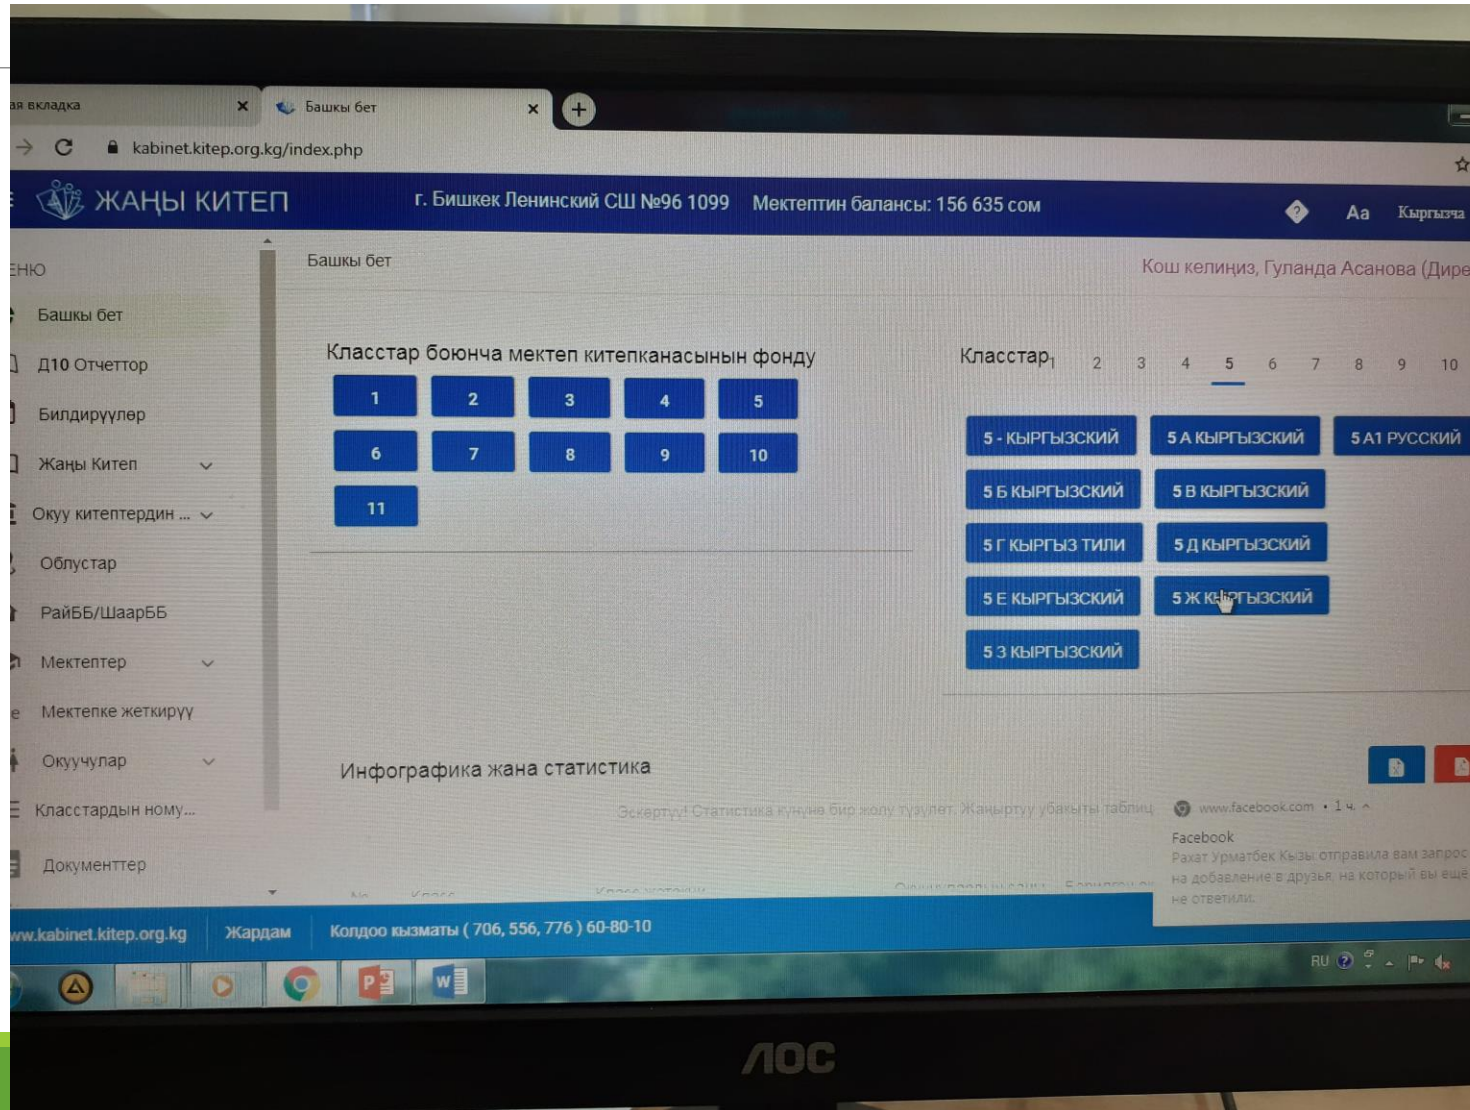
ая вкладка ×
Башкы бет ×

kabinet.kitep.org.kg/index.php

ЖАҢЫ КИТЕП
г. Бишкек Ленинский СШ №96 1099 Мектептин балансы: 156 635 сом
Aa Кыргызча

ЕНЮ
Башкы бет
Д10 Отчеттор
Билдирүүлөр
Жаңы Китеп
Окуу китептердин ...
Облустар
РайББ/ШаарББ
Мектептер
Мектепке жеткирүү
Окуучулар
Класстардын ному...
Документтер

Башкы бет
Кош келиңиз, Гуланда Асанова (Дире

Класстар боюнча мектеп китепканасынын фонду

| 1 | 2 | 3 | 4 | 5 |
|---|---|---|---|---|
| 6 | 7 | 8 | 9 | 10 |
| 11 | | | | |

Класстар 1 2 3 4 5 6 7 8 9 10

5 - КЫРГЫЗСКИЙ
5 А КЫРГЫЗСКИЙ
5 А1 РУССКИЙ
5 Б КЫРГЫЗСКИЙ
5 В КЫРГЫЗСКИЙ
5 Г КЫРГЫЗ ТИЛИ
5 Д КЫРГЫЗСКИЙ
5 Е КЫРГЫЗСКИЙ
5 Ж КЫРГЫЗСКИЙ
5 З КЫРГЫЗСКИЙ

Инфографика жана статистика
Эскертүү! Статистика күнүнө бир жолу түзүлөт. Жаңыртуу убакыты таблиц

www.facebook.com • 1 ч.
Facebook
Рахат Урматбек Кызы отправила вам запрос на добавление в друзья, на который вы ещё не ответили.

ww.kabinet.kitep.org.kg Жардам Колдоо кызматы ( 706, 556, 776 ) 60-80-10

RU

AOC